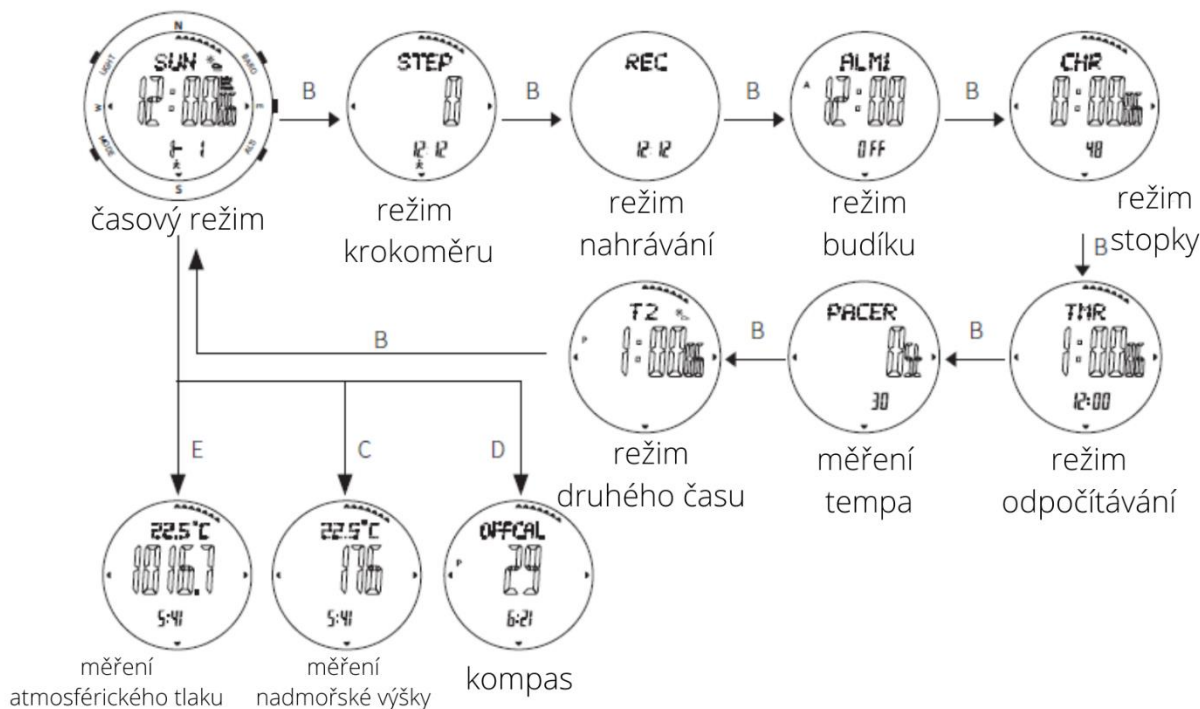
N
LIGHT
BARO
W
E
MODE
ALTI
S
SUN
12:00
1-1

časový režim

B

STEP
0
12 12

režim krokoměru

B

REC
12 12

režim nahrávání

B

ALM1
12:00
OFF

režim budíku

B

CHR
0:00
48

režim stopky

B

TMR
1:00
12:00

režim odpočítávání

B

PACER
60
30

měření tempa

B

T2
1:00

režim druhého času

B

E

22.5°C
1816.7
5:41

měření atmosférického tlaku

C

22.5°C
176
5:41

měření nadmořské výšky

D

OFFCAL
29
6:21

kompas